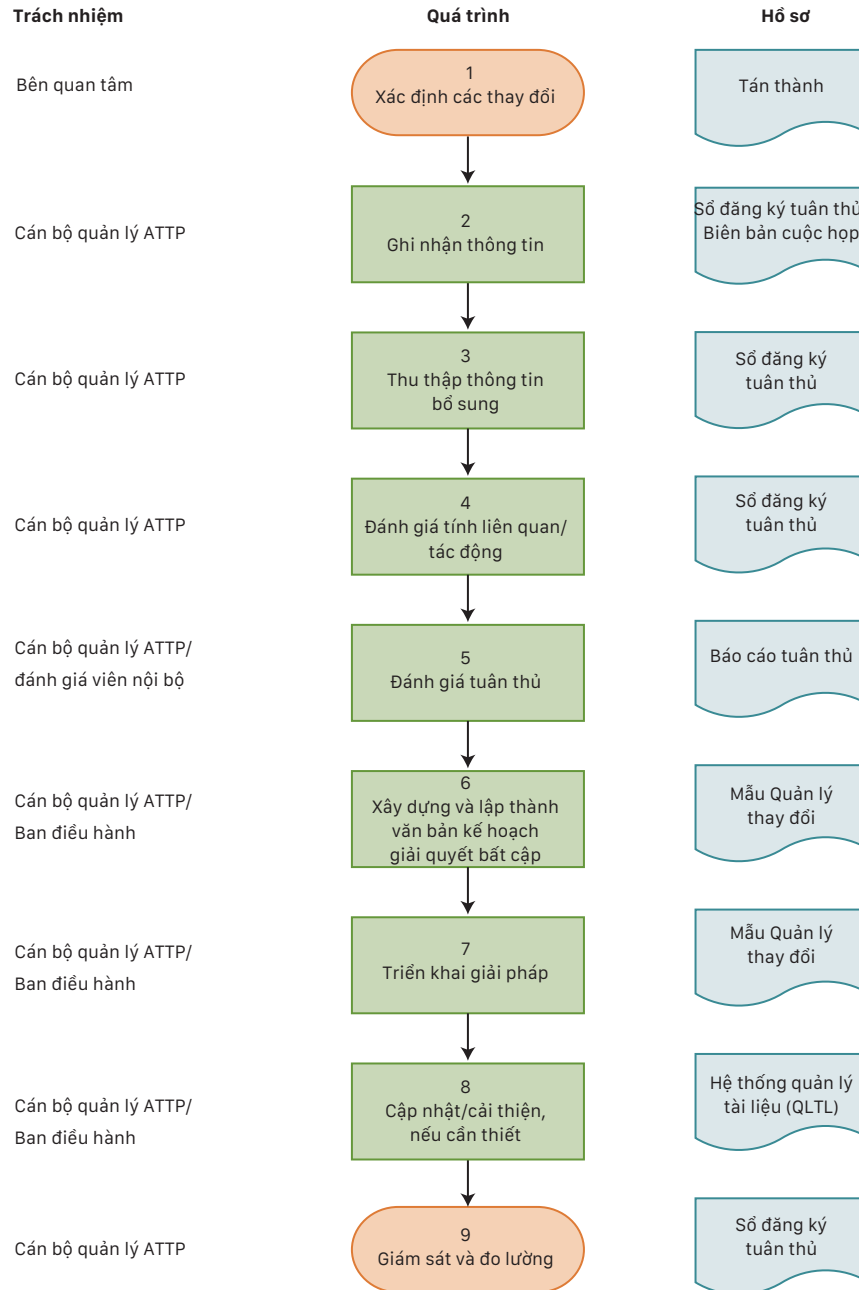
Trách nhiệm

Quá trình

Hồ sơ

Bên quan tâm

1
Xác định các thay đổi

Tán thành

Cán bộ quản lý ATTP

2
Ghi nhận thông tin

Sổ đăng ký tuân thủ
Biên bản cuộc họp

Cán bộ quản lý ATTP

3
Thu thập thông tin bổ sung

Sổ đăng ký tuân thủ

Cán bộ quản lý ATTP

4
Đánh giá tính liên quan/ tác động

Sổ đăng ký tuân thủ

Cán bộ quản lý ATTP/ đánh giá viên nội bộ

5
Đánh giá tuân thủ

Báo cáo tuân thủ

Cán bộ quản lý ATTP/ Ban điều hành

6
Xây dựng và lập thành văn bản kế hoạch giải quyết bất cập

Mẫu Quản lý thay đổi

Cán bộ quản lý ATTP/ Ban điều hành

7
Triển khai giải pháp

Mẫu Quản lý thay đổi

Cán bộ quản lý ATTP/ Ban điều hành

8
Cập nhật/cải thiện, nếu cần thiết

Hệ thống quản lý tài liệu (QLTL)

Cán bộ quản lý ATTP

9
Giám sát và đo lường

Sổ đăng ký tuân thủ